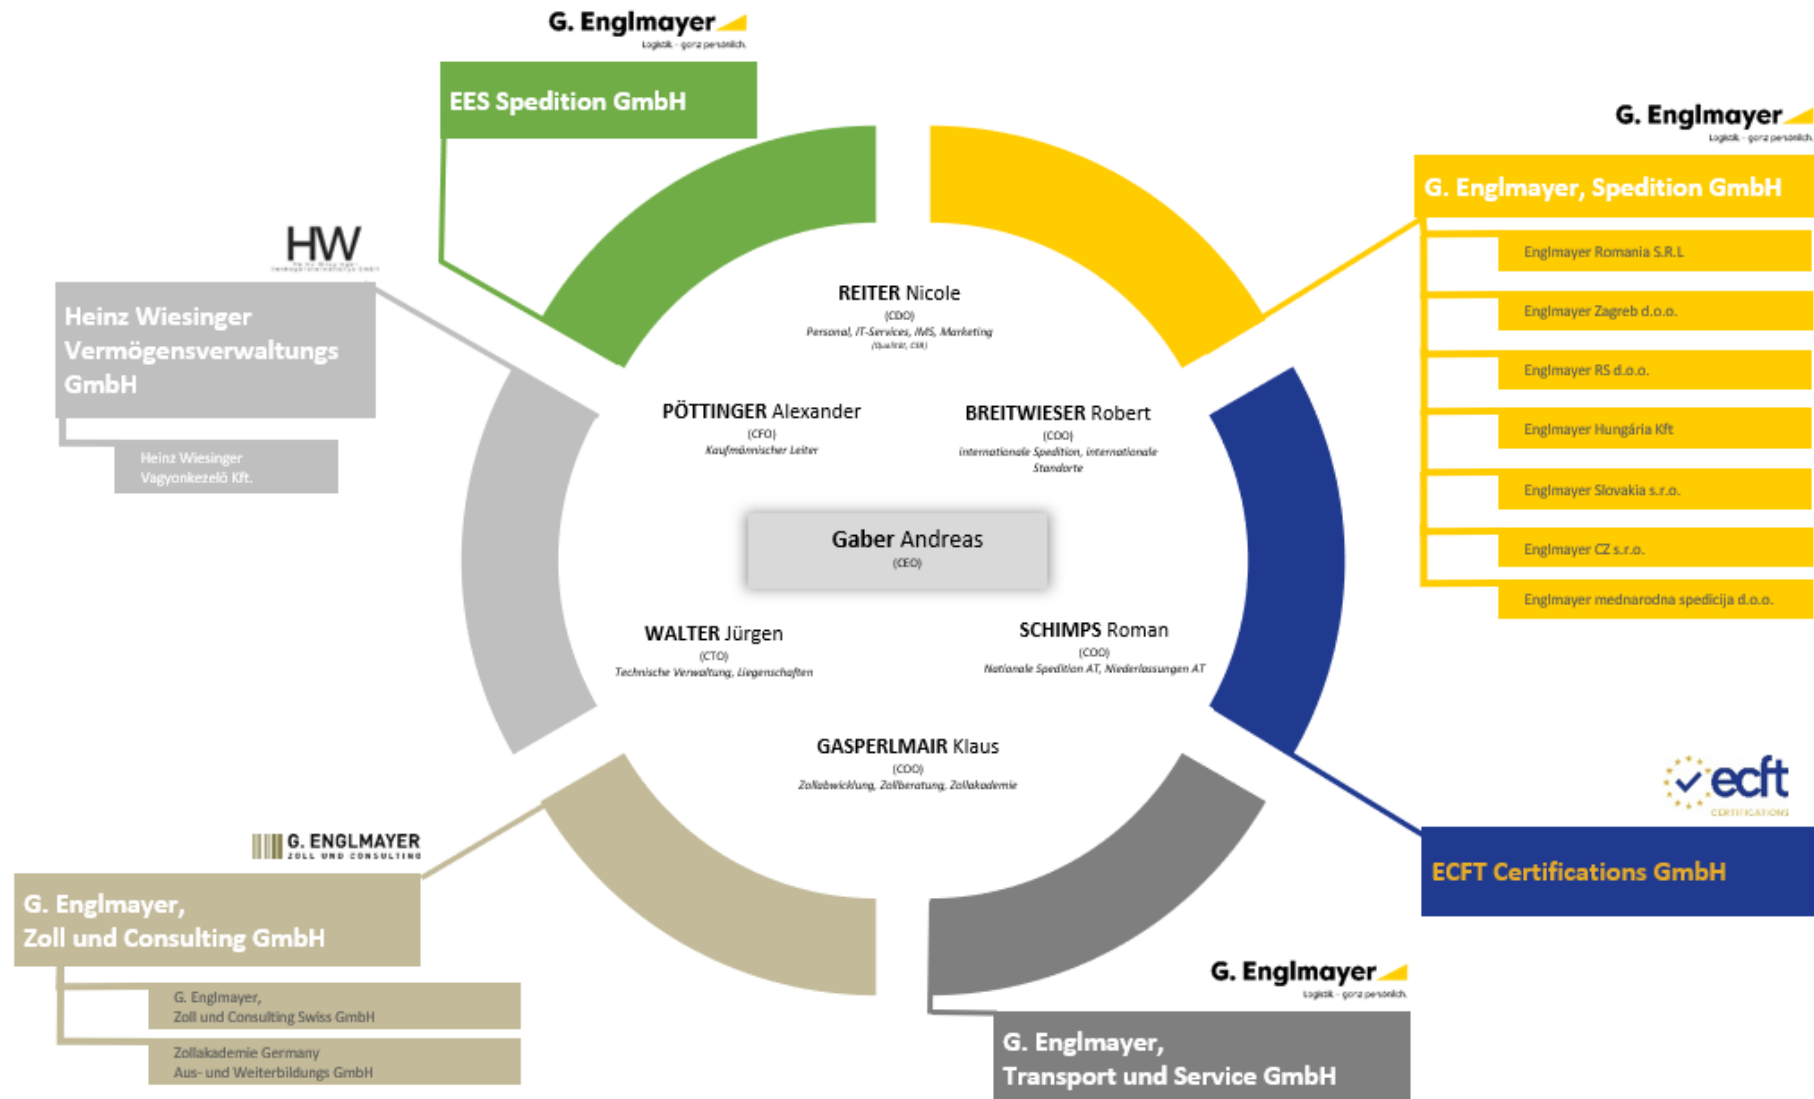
G. Englmayer
Logistik - ganz persönlich.

EES Spedition GmbH

G. Englmayer
Logistik - ganz persönlich.

G. Englmayer, Spedition GmbH

Englmayer Romania S.R.L

Englmayer Zagreb d.o.o.

Englmayer RS d.o.o.

Englmayer Hungária Kft

Englmayer Slovakia s.r.o.

Englmayer CZ s.r.o.

Englmayer mednarodna spedicija d.o.o.

HW

Heinz Wiesinger Vermögensverwaltungs GmbH

Heinz Wiesinger Vagyonkezelö Kft.

REITER Nicole
(CDO)
Personal, IT-Services, IMS, Marketing
(Qualität, CSR)

PÖTTINGER Alexander
(CFO)
Kaufmännischer Leiter

BREITWIESER Robert
(COO)
Internationale Spedition, internationale Standorte

Gaber Andreas
(CEO)

WALTER Jürgen
(CTO)
Technische Verwaltung, Liegenschaften

SCHIMPS Roman
(COO)
Nationale Spedition AT, Niederlassungen AT

GASPERLMAIR Klaus
(COO)
Zollabwicklung, Zollberatung, Zollakademie

ecft
CERTIFICATIONS

ECFT Certifications GmbH

G. ENGLMAYER
ZOLL UND CONSULTING

G. Englmayer, Zoll und Consulting GmbH

G. Englmayer, Zoll und Consulting Swiss GmbH

Zollakademie Germany Aus- und Weiterbildungs GmbH

G. Englmayer
Logistik - ganz persönlich.

G. Englmayer, Transport und Service GmbH